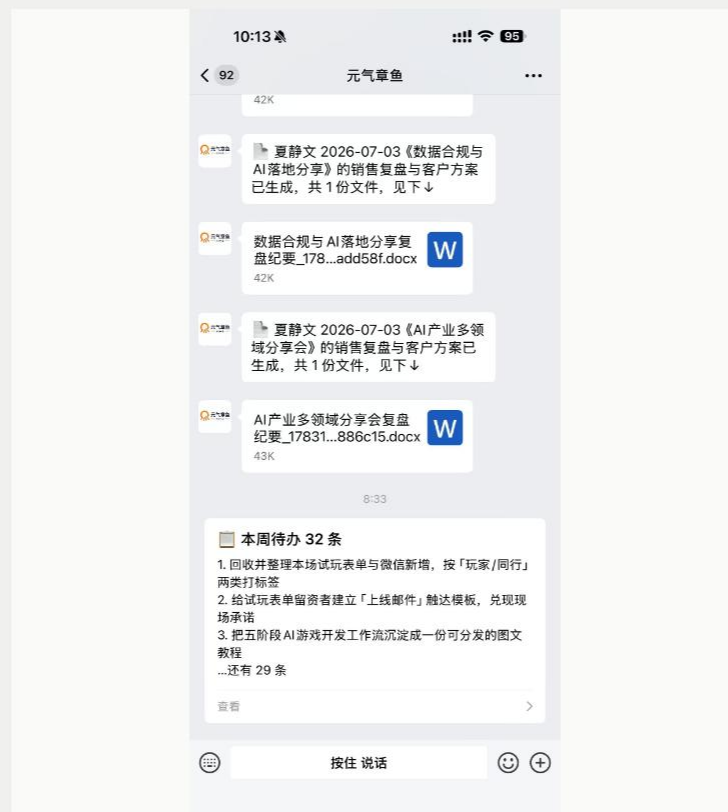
10:13

95

92 元气章鱼 ···

42K

元气章鱼

夏静文 2026-07-03《数据合规与AI落地分享》的销售复盘与客户方案已生成，共 1 份文件，见下↓

元气章鱼

数据合规与 AI落地分享复盘纪要_178...add58f.docx
42K

W

元气章鱼

夏静文 2026-07-03《AI产业多领域分享会》的销售复盘与客户方案已生成，共 1 份文件，见下↓

元气章鱼

AI产业多领域分享会复盘纪要_17831...886c15.docx
43K

W

8:33

本周待办 32 条

1. 回收并整理本场试玩表单与微信新增，按「玩家/同行」两类打标签
2. 给试玩表单留资者建立「上线邮件」触达模板，兑现现场承诺
3. 把五阶段AI游戏开发工作流沉淀成一份可分发的图文教程
...还有 29 条

查看

按住 说话